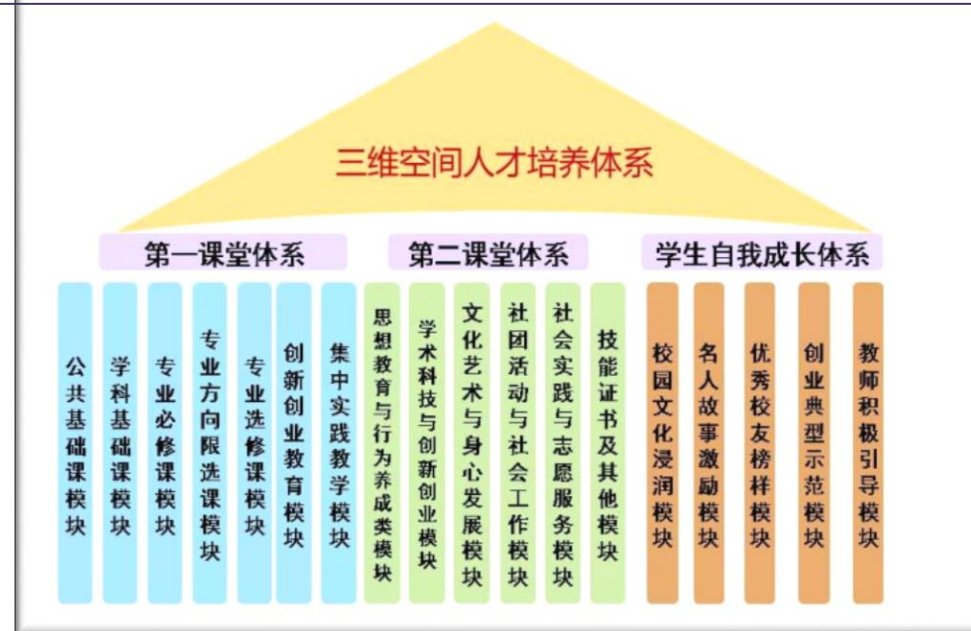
三维空间人才培养体系

第一课堂体系

公共基础课模块

学科基础课模块

专业必修课模块

专业方向限选课模块

专业选修课模块

创新创业教育模块

集中实践教学模块

第二课堂体系

思想教育与行为养成类模块

学术科技与创新创业模块

文化艺术与身心发展模块

社团活动与社会工作模块

社会实践与志愿服务模块

技能证书及其他模块

学生自我成长体系

校园文化浸润模块

名人故事激励模块

优秀校友榜样模块

创业典型示范模块

教师积极引导模块